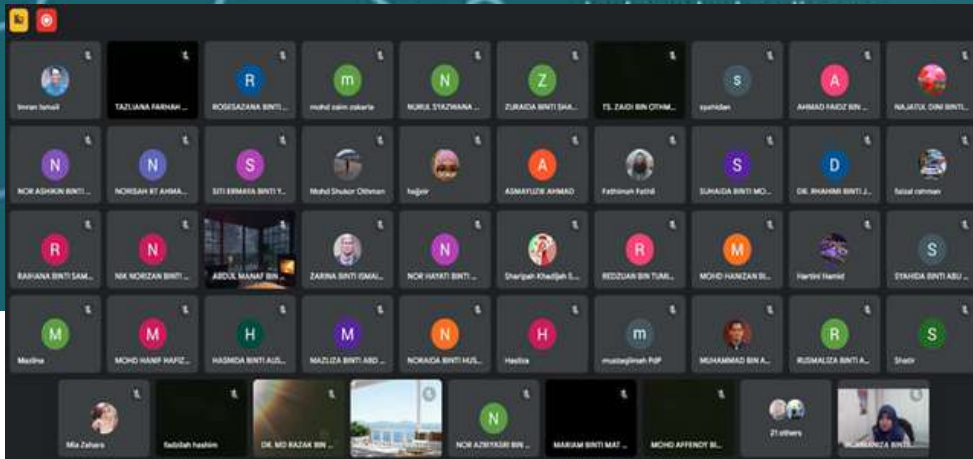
Imran Ismail
TAZLIANA FARHAH ...
R
ROSESAZANA BINTI ...
m
mohd zaim zakaria
N
NURUL SYAZWANA ...
Z
ZURAIDA BINTI SHA...
TS. ZAIDI BIN OTHM...
s
syamidan
A
AHMAD FAIDZ BIN ...
NAJATUL DINI BINTI ...

N
NOR ASHIKIN BINTI ...
N
NORISAH BT AHMA...
S
SITI ERMAYA BINTI Y...
Mohd Shukor Othman
hajjnir
A
ASMAYUZIE AHMAD
Fathimah Fathil
S
SUHAIDA BINTI MO...
D
DK. RHAHIMI BINTI J...
faizal rahman

R
RAHANA BINTI SAM...
N
NIK NORIZAN BINTI ...
ABDUL MANAF BIN ...
ZARINA BINTI ISMAI...
N
NOR HAYATI BINTI ...
Sharipah Khadijah S...
R
REDZUAN BIN TUMI...
M
MOHD HANIZAN BI...
Hartini Hamid
S
SYAHIDA BINTI ABU ...

M
Mazlina
M
MOHD HANIF HAFIZ...
H
HASMIDA BINTI AUS...
M
MAZLIZA BINTI ABD ...
N
NORAIDA BINTI HUS...
H
Hasliza
m
mustaqlimah PdP
MUHAMMAD BIN A...
R
RUSMALIZA BINTI A...
S
Shebr

Mia Zahara
fadzilah hashim
DK. MD RAZAK BIN ...
N
NOR AZRIYASRI BIN ...
MARIAM BINTI MAT ...
MOHD AFFENDY BI...
21 others
NURHANIZA BINTI...